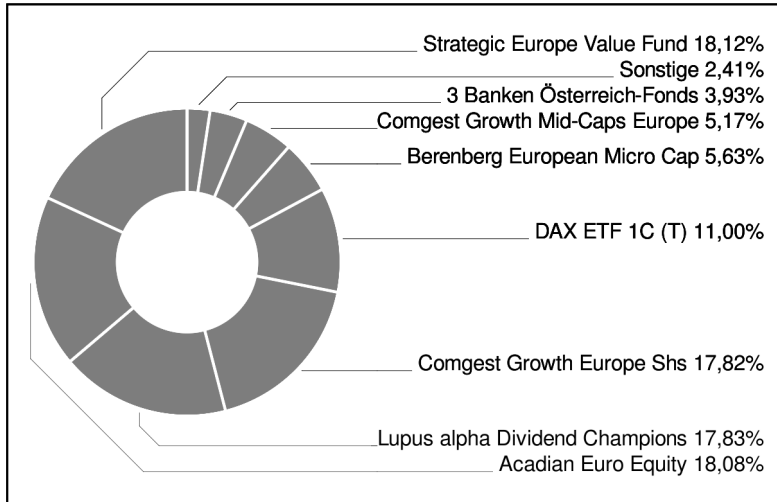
Strategic Europe Value Fund 18,12%
Sonstige 2,41%
3 Banken Österreich-Fonds 3,93%
Comgest Growth Mid-Caps Europe 5,17%
Berenberg European Micro Cap 5,63%
DAX ETF 1C (T) 11,00%
Comgest Growth Europe Shs 17,82%
Lupus alpha Dividend Champions 17,83%
Acadian Euro Equity 18,08%